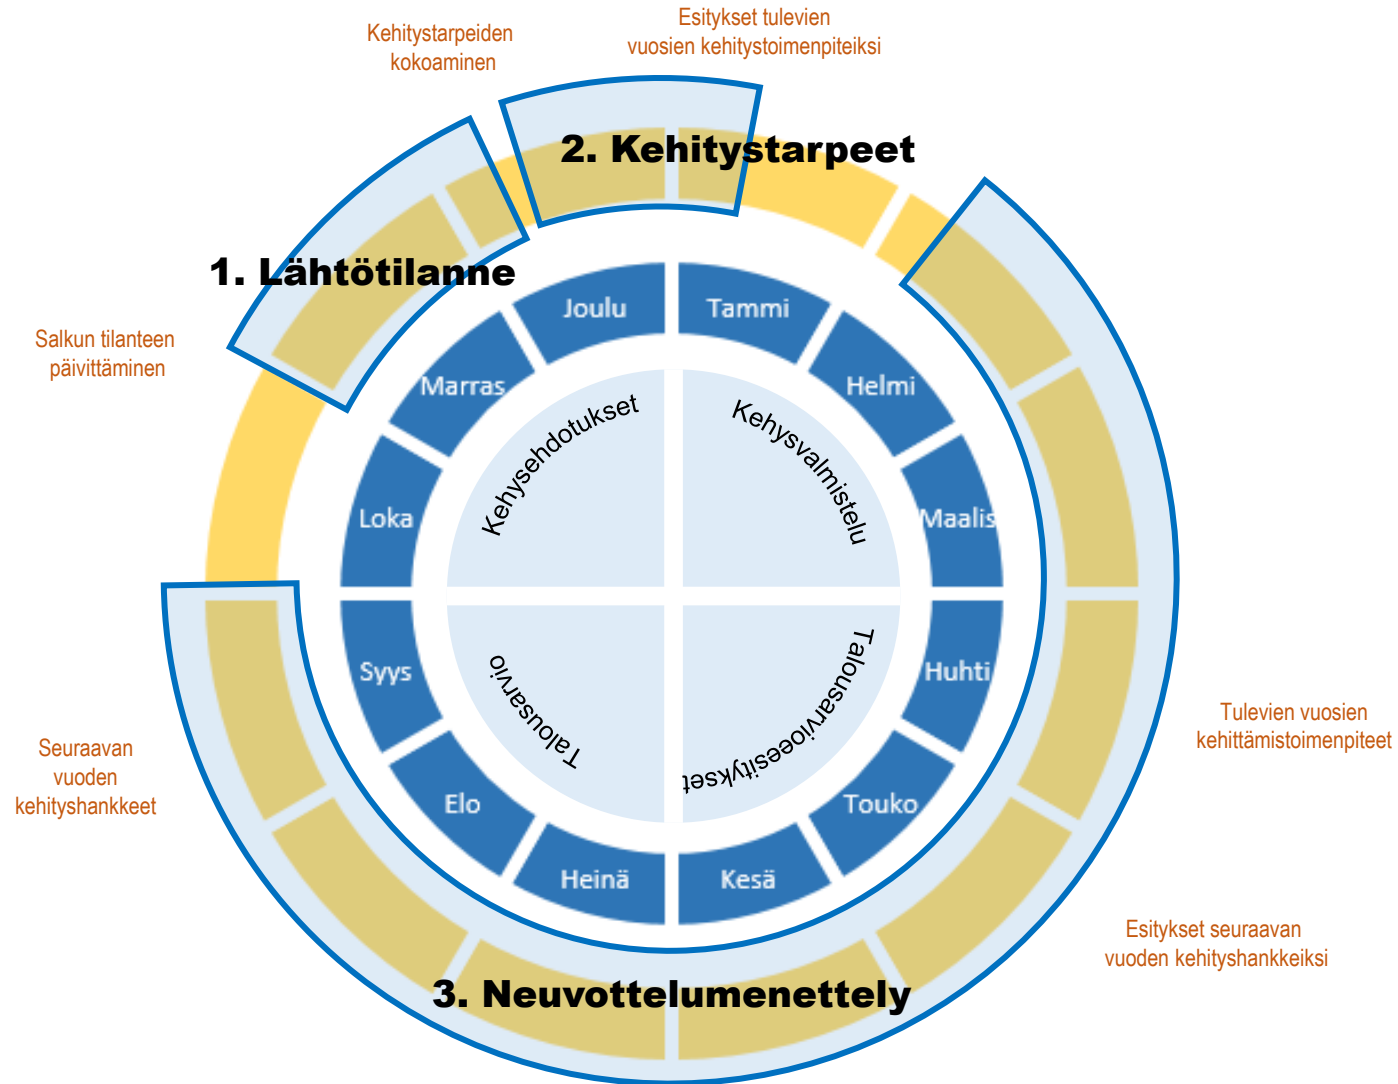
Kehitystarpeiden kokoaminen

Esitykset tulevien vuosien kehitystoimenpiteiksi

2. Kehitystarpeet

1. Lähtötilanne

Salkun tilanteen päivittäminen

Joulu

Tammi

Marras

Helmi

Kehysehdotukset

Kehysvalmistelu

Loka

Maalis

Syys

Huhti

Talousarvio

Talousarvioesitykset

Elo

Touko

Heinä

Kesä

Seuraavan vuoden kehityshankkeet

Tulevien vuosien kehittämistoimenpiteet

Esitykset seuraavan vuoden kehityshankkeiksi

3. Neuvottelumenettely